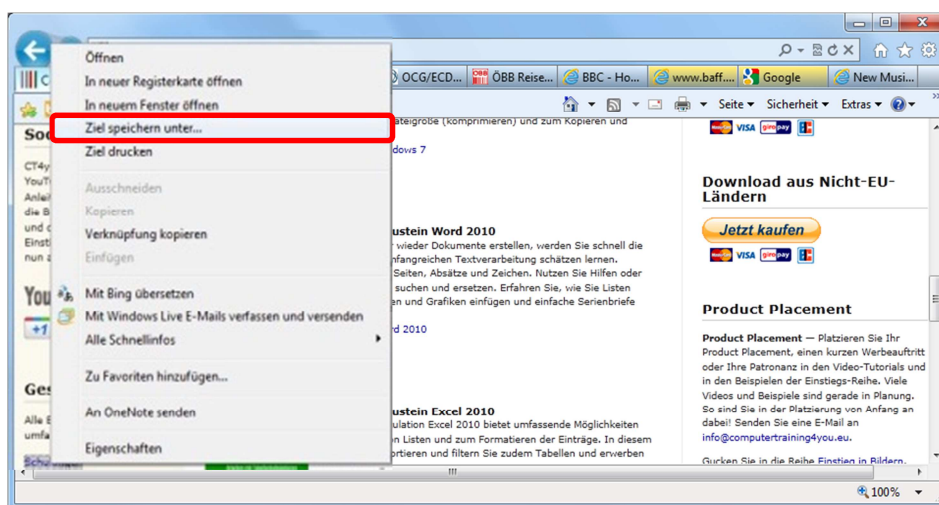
Öffnen
In neuer Registerkarte öffnen
In neuem Fenster öffnen
Ziel speichern unter...
Ziel drucken
Ausschneiden
Kopieren
Verknüpfung kopieren
Einfügen
Mit Bing übersetzen
Mit Windows Live E-Mails verfassen und versenden
Alle Schnellinfos
Zu Favoriten hinzufügen...
An OneNote senden
Eigenschaften

OCG/ECD... ÖBB Reise... BBC - Ho... www.baff... Google New Musi...

Seite ▾ Sicherheit ▾ Extras ▾

CT4y
YouT
Anlei
die B
und c
Einst
nun a

You
+1

Ges
Alle E
umfa
Schu

ateigröße (komprimieren) und zum Kopieren und
dows 7

ustein Word 2010
wieder Dokumente erstellen, werden Sie schnell die
nfangreichen Textverarbeitung schätzen lernen.
Seiten, Absätze und Zeichen. Nutzen Sie Hilfen oder
suchen und ersetzen. Erfahren Sie, wie Sie Listen
en und Grafiken einfügen und einfache Serienbriefe
rd 2010

ustein Excel 2010
ulation Excel 2010 bietet umfassende Möglichkeiten
n Listen und zum Formatieren der Einträge. In diesem
rtieren und filtern Sie zudem Tabellen und erwerben

VISA giropay

Download aus Nicht-EU-Ländern

Jetzt kaufen
VISA giropay

Product Placement

Product Placement — Platzieren Sie Ihr Product Placement, einen kurzen Werbeauftritt oder Ihre Patronanz in den Video-Tutorials und in den Beispielen der Einstiegs-Reihe. Viele Videos und Beispiele sind gerade in Planung. So sind Sie in der Platzierung von Anfang an dabei! Senden Sie eine E-Mail an info@computertraining4you.eu.

Gucken Sie in die Reihe Einstieg in Bildern.

100%